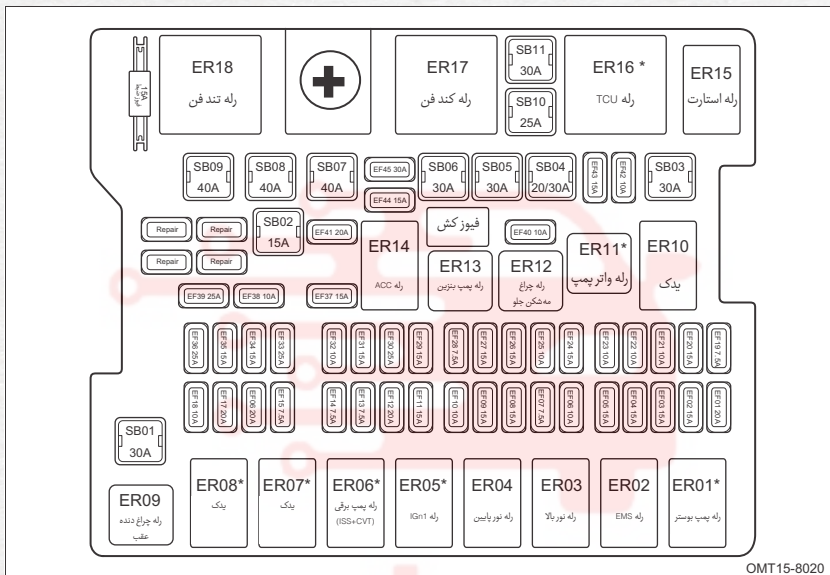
15A
ER18
رله تند فن
ER17
رله کند فن
SB11
30A
SB10
25A
ER16 *
رله TCU
ER15
رله استارت

SB09
40A
SB08
40A
SB07
40A
EF45 30A
EF44 15A
SB06
30A
SB05
30A
SB04
20/30A
EF43 15A
EF42 10A
SB03
30A

Repair
Repair
Repair
Repair
SB02
15A
EF41 20A
ER14
رله ACC
فیوز کش
EF40 10A
ER13
رله پمپ بنزین
ER12
رله چراغ مه‌شکن جلو
ER11*
رله واتر پمپ
ER10
یدک
EF39 25A
EF38 10A
EF37 15A

EF36 25A
EF35 15A
EF34 15A
EF33 25A
EF32 10A
EF31 15A
EF30 25A
EF29 15A
EF28 7.5A
EF27 15A
EF26 15A
EF25 10A
EF24 15A
EF23 10A
EF22 10A
EF21 10A
EF20 15A
EF19 7.5A

EF18 10A
EF17 20A
EF16 20A
EF15 7.5A
EF14 7.5A
EF13 7.5A
EF12 20A
EF11 15A
EF10 10A
EF09 15A
EF08 15A
EF07 7.5A
EF06 10A
EF05 15A
EF04 15A
EF03 15A
EF02 15A
EF01 20A

SB01
30A
ER09
رله چراغ دنده عقب
ER08*
یدک
ER07*
یدک
ER06*
رله پمپ برقی (ISS+CVT)
ER05*
رله IGn1
ER04
رله نور پایین
ER03
رله نور بالا
ER02
رله EMS
ER01*
رله پمپ بوستر

OMT15-8020